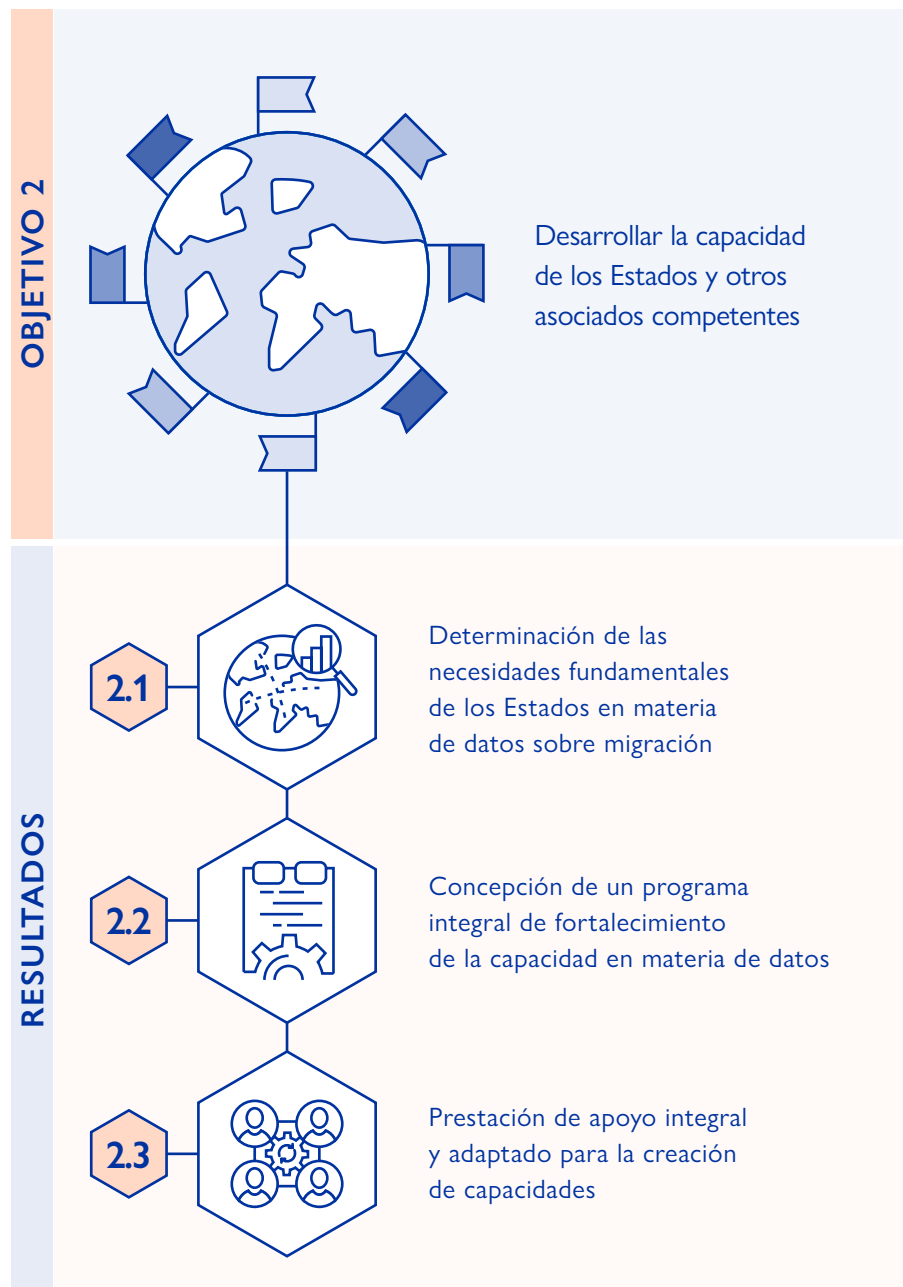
OBJETIVO 2

Desarrollar la capacidad de los Estados y otros asociados competentes

RESULTADOS

2.1

Determinación de las necesidades fundamentales de los Estados en materia de datos sobre migración

2.2

Concepción de un programa integral de fortalecimiento de la capacidad en materia de datos

2.3

Prestación de apoyo integral y adaptado para la creación de capacidades